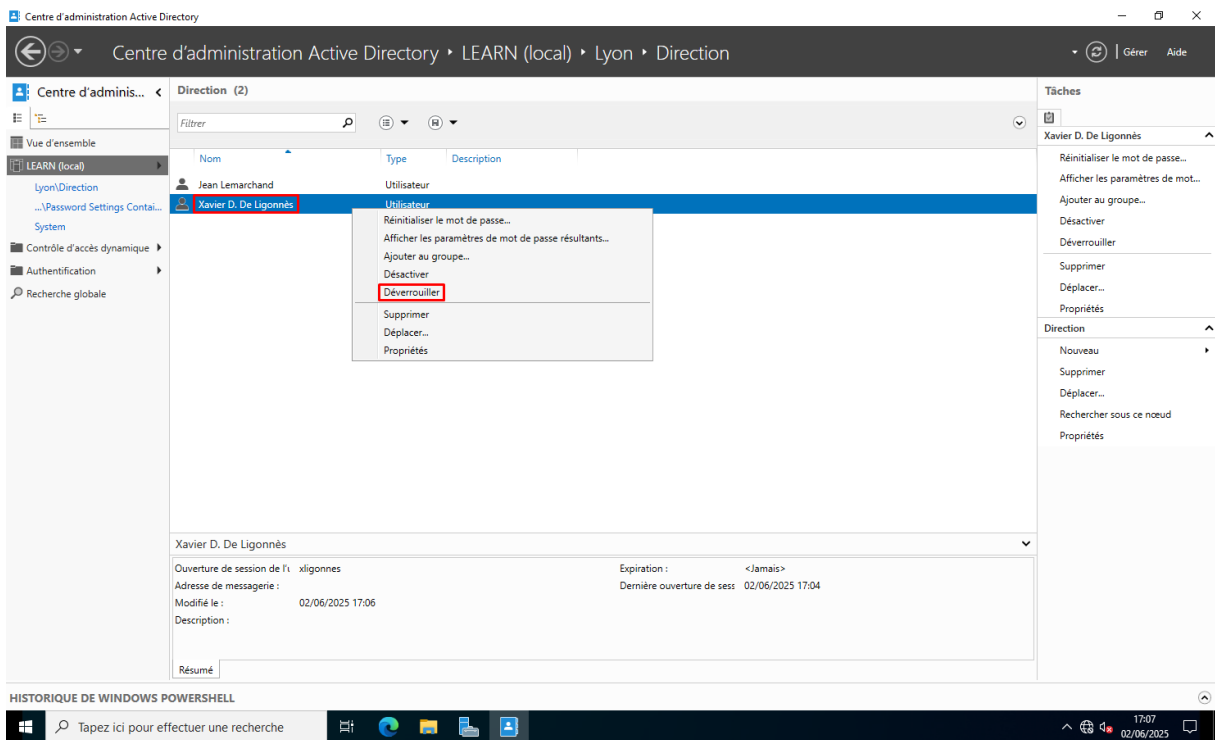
Centre d'administration Active Directory

Centre d'administration Active Directory ▸ LEARN (local) ▸ Lyon ▸ Direction

Gérer Aide

Centre d'adminis...

Vue d'ensemble
LEARN (local)
Lyon\Direction
...\Password Settings Contai...
System
Contrôle d'accès dynamique
Authentification
Recherche globale

Direction (2)

Filtrer

| Nom | Type | Description |
|---|---|---|
| Jean Lemarchand | Utilisateur | |
| Xavier D. De Ligonnès | Utilisateur | |

Réinitialiser le mot de passe...
Afficher les paramètres de mot de passe résultants...
Ajouter au groupe...
Désactiver
Déverrouiller
Supprimer
Déplacer...
Propriétés

Xavier D. De Ligonnès

Ouverture de session de l'u xligonnes
Adresse de messagerie :
Modifié le : 02/06/2025 17:06
Description :

Expiration : <Jamais>
Dernière ouverture de sess 02/06/2025 17:04

Résumé

Tâches

Xavier D. De Ligonnès
Réinitialiser le mot de passe...
Afficher les paramètres de mot...
Ajouter au groupe...
Désactiver
Déverrouiller
Supprimer
Déplacer...
Propriétés

Direction
Nouveau
Supprimer
Déplacer...
Rechercher sous ce nœud
Propriétés

HISTORIQUE DE WINDOWS POWERSHELL

Tapez ici pour effectuer une recherche

17:07
02/06/2025